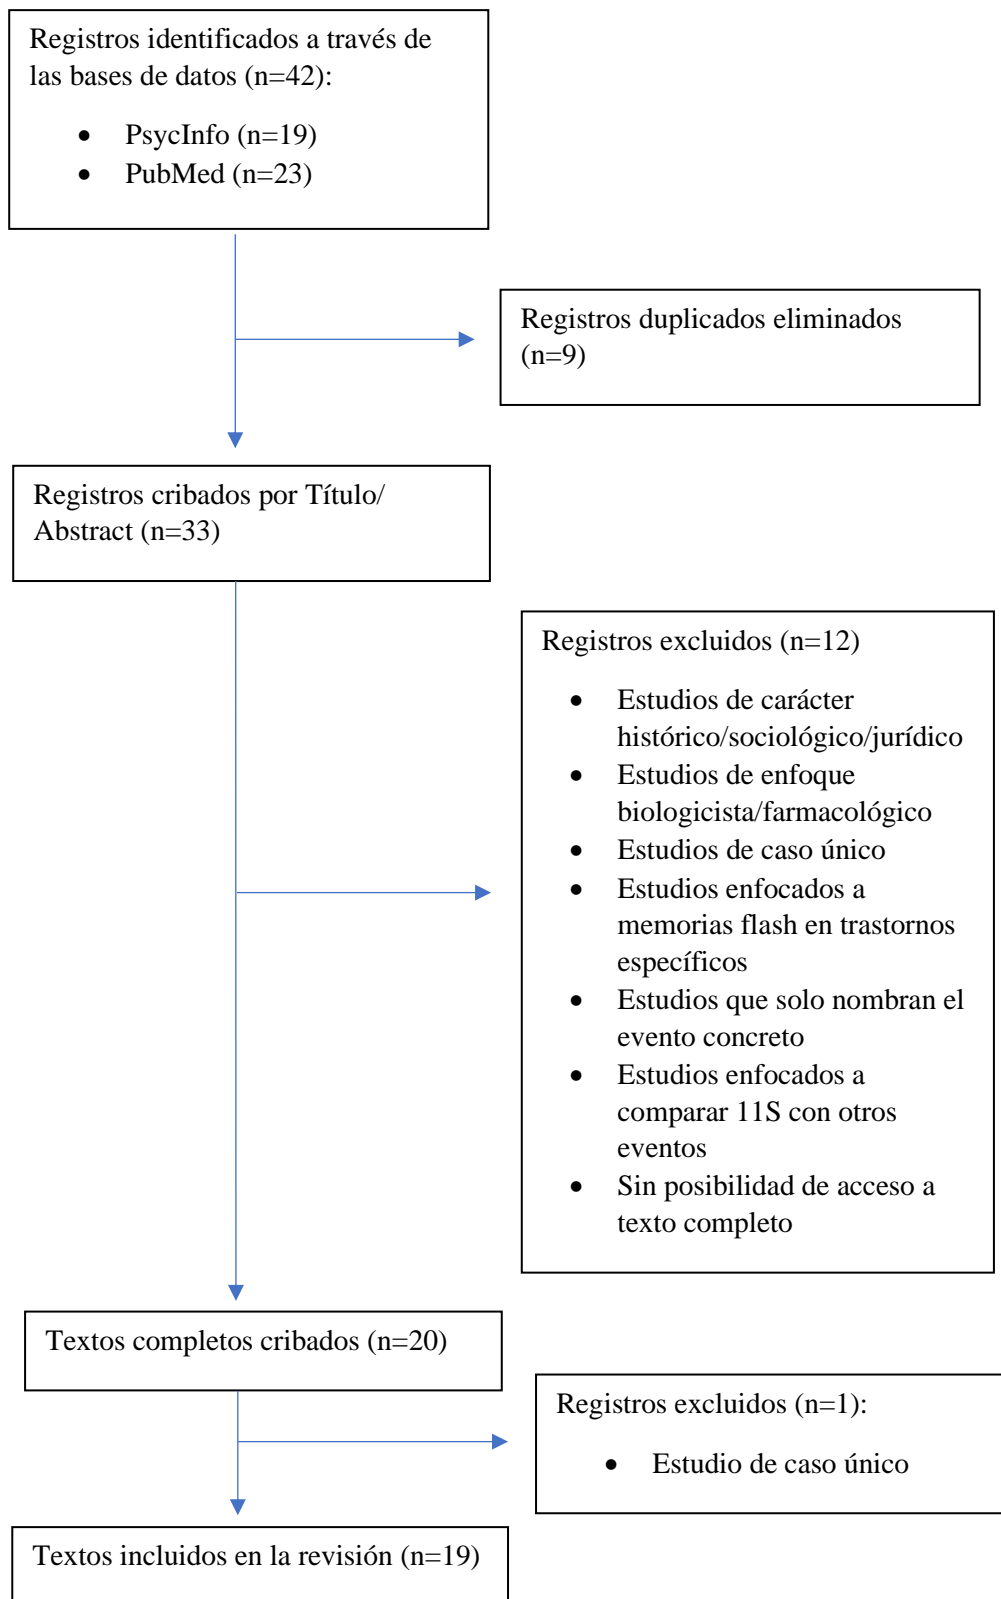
Registros identificados a través de las bases de datos (n=42):

- PsycInfo (n=19)
- PubMed (n=23)

Registros duplicados eliminados (n=9)

Registros cribados por Título/ Abstract (n=33)

Registros excluidos (n=12)

- Estudios de carácter histórico/sociológico/jurídico
- Estudios de enfoque biologicista/farmacológico
- Estudios de caso único
- Estudios enfocados a memorias flash en trastornos específicos
- Estudios que solo nombran el evento concreto
- Estudios enfocados a comparar 11S con otros eventos
- Sin posibilidad de acceso a texto completo

Textos completos cribados (n=20)

Registros excluidos (n=1):

- Estudio de caso único

Textos incluidos en la revisión (n=19)